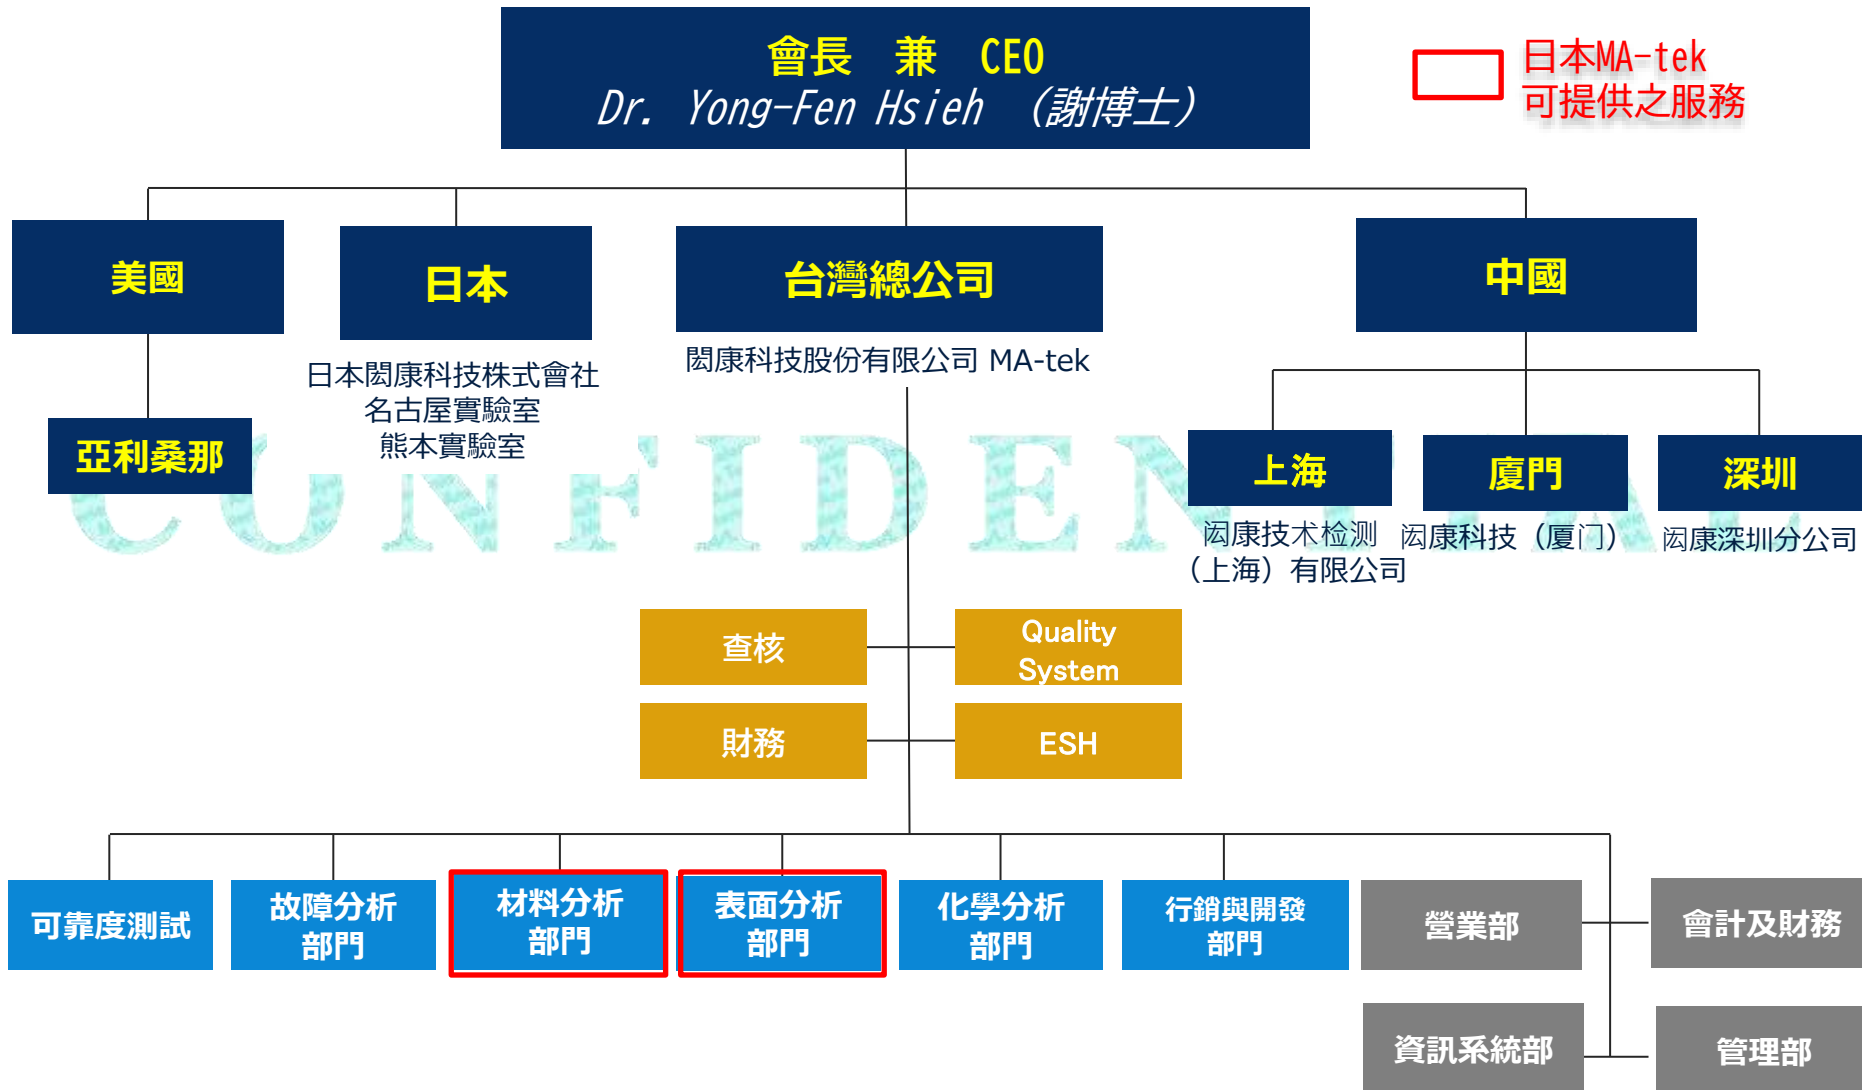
會長　兼　CEO
Dr. Yong-Fen Hsieh （謝博士）

日本MA-tek
可提供之服務

美國

亞利桑那

日本

日本閎康科技株式會社
名古屋實驗室
熊本實驗室

台灣總公司

閎康科技股份有限公司 MA-tek

中國

上海

闳康技术检测（上海）有限公司

廈門

闳康科技（厦门）

深圳

闳康深圳分公司

CONFIDENTIAL

查核

Quality System

財務

ESH

可靠度測試

故障分析部門

材料分析部門

表面分析部門

化學分析部門

行銷與開發部門

營業部

會計及財務

資訊系統部

管理部